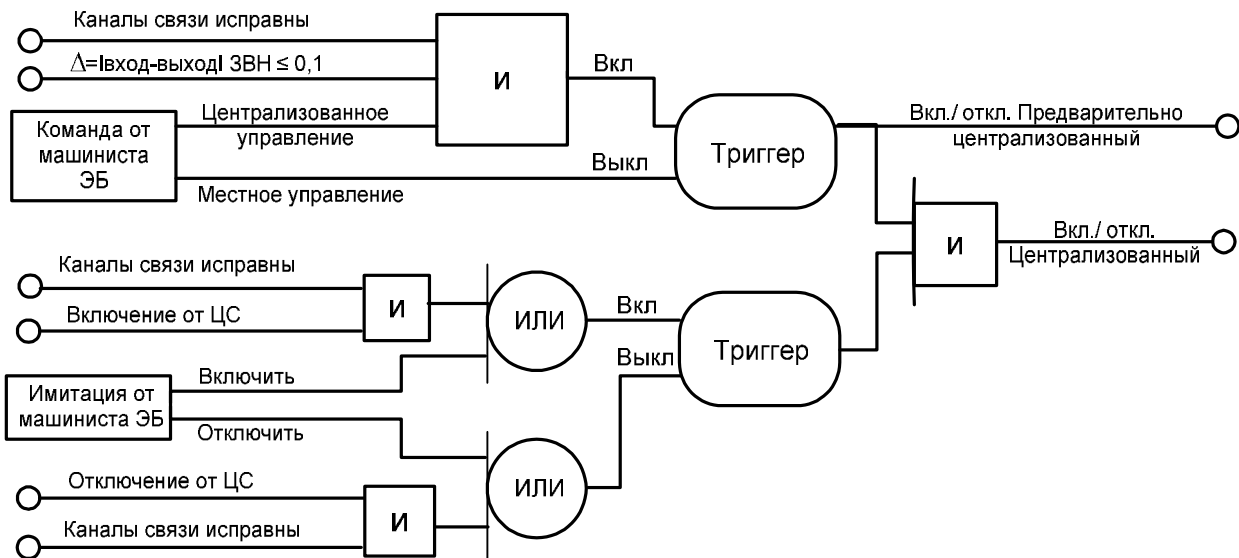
Каналы связи исправны

$\Delta$=Iвход-выходI ЗВН $\leq$ 0,1

Команда от машиниста ЭБ

Централизованное управление

Местное управление

И

Вкл

Выкл

Триггер

Вкл./ откл. Предварительно централизованный

И

Вкл./ откл. Централизованный

Каналы связи исправны

Включение от ЦС

И

ИЛИ

Вкл

Выкл

Триггер

Имитация от машиниста ЭБ

Включить

Отключить

ИЛИ

Отключение от ЦС

Каналы связи исправны

И